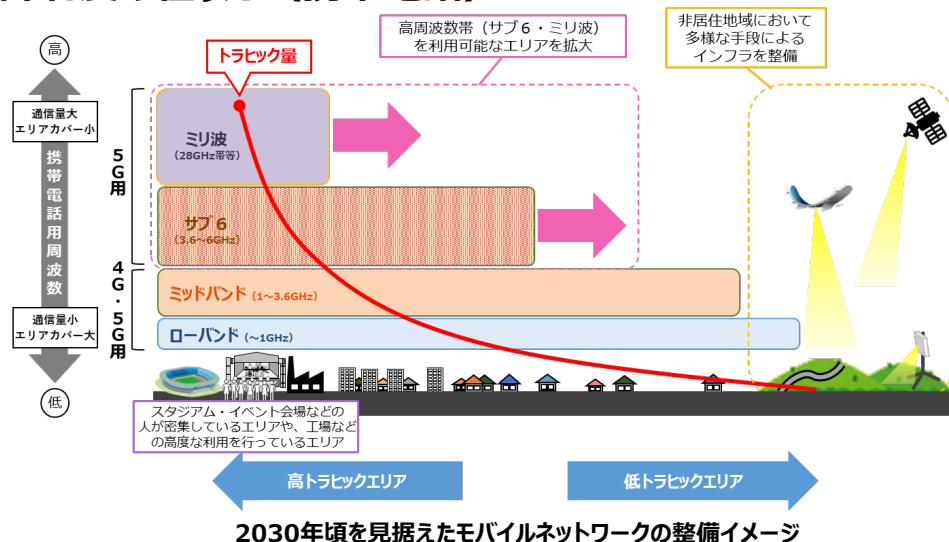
高

通信量大
エリアカバー小

携帯電話用周波数

通信量小
エリアカバー大

低

5G用

4G・5G用

トラヒック量

高周波数帯（サブ６・ミリ波）を利用可能なエリアを拡大

非居住地域において多様な手段によるインフラを整備

ミリ波
（28GHz帯等）

サブ６
（3.6～6GHz）

ミッドバンド（1～3.6GHz）

ローバンド（～1GHz）

スタジアム・イベント会場などの人が密集しているエリアや、工場などの高度な利用を行っているエリア

高トラヒックエリア

低トラヒックエリア

2030年頃を見据えたモバイルネットワークの整備イメージ